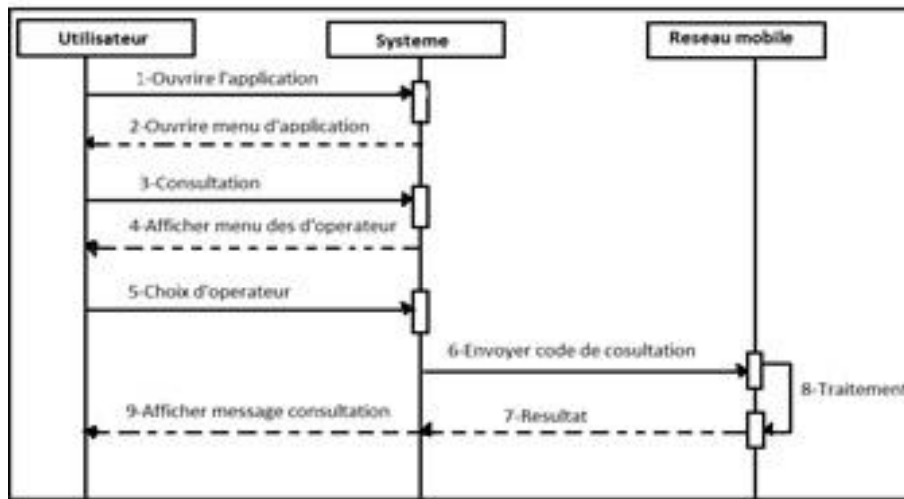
Utilisateur

Systeme

Reseau mobile

1-Ouvrire l'application

2-Ouvrire menu d'application

3-Consultation

4-Afficher menu des d'operateur

5-Choix d'operateur

6-Envoyer code de cosultation

8-Traitement

9-Afficher message consultation

7-Resultat